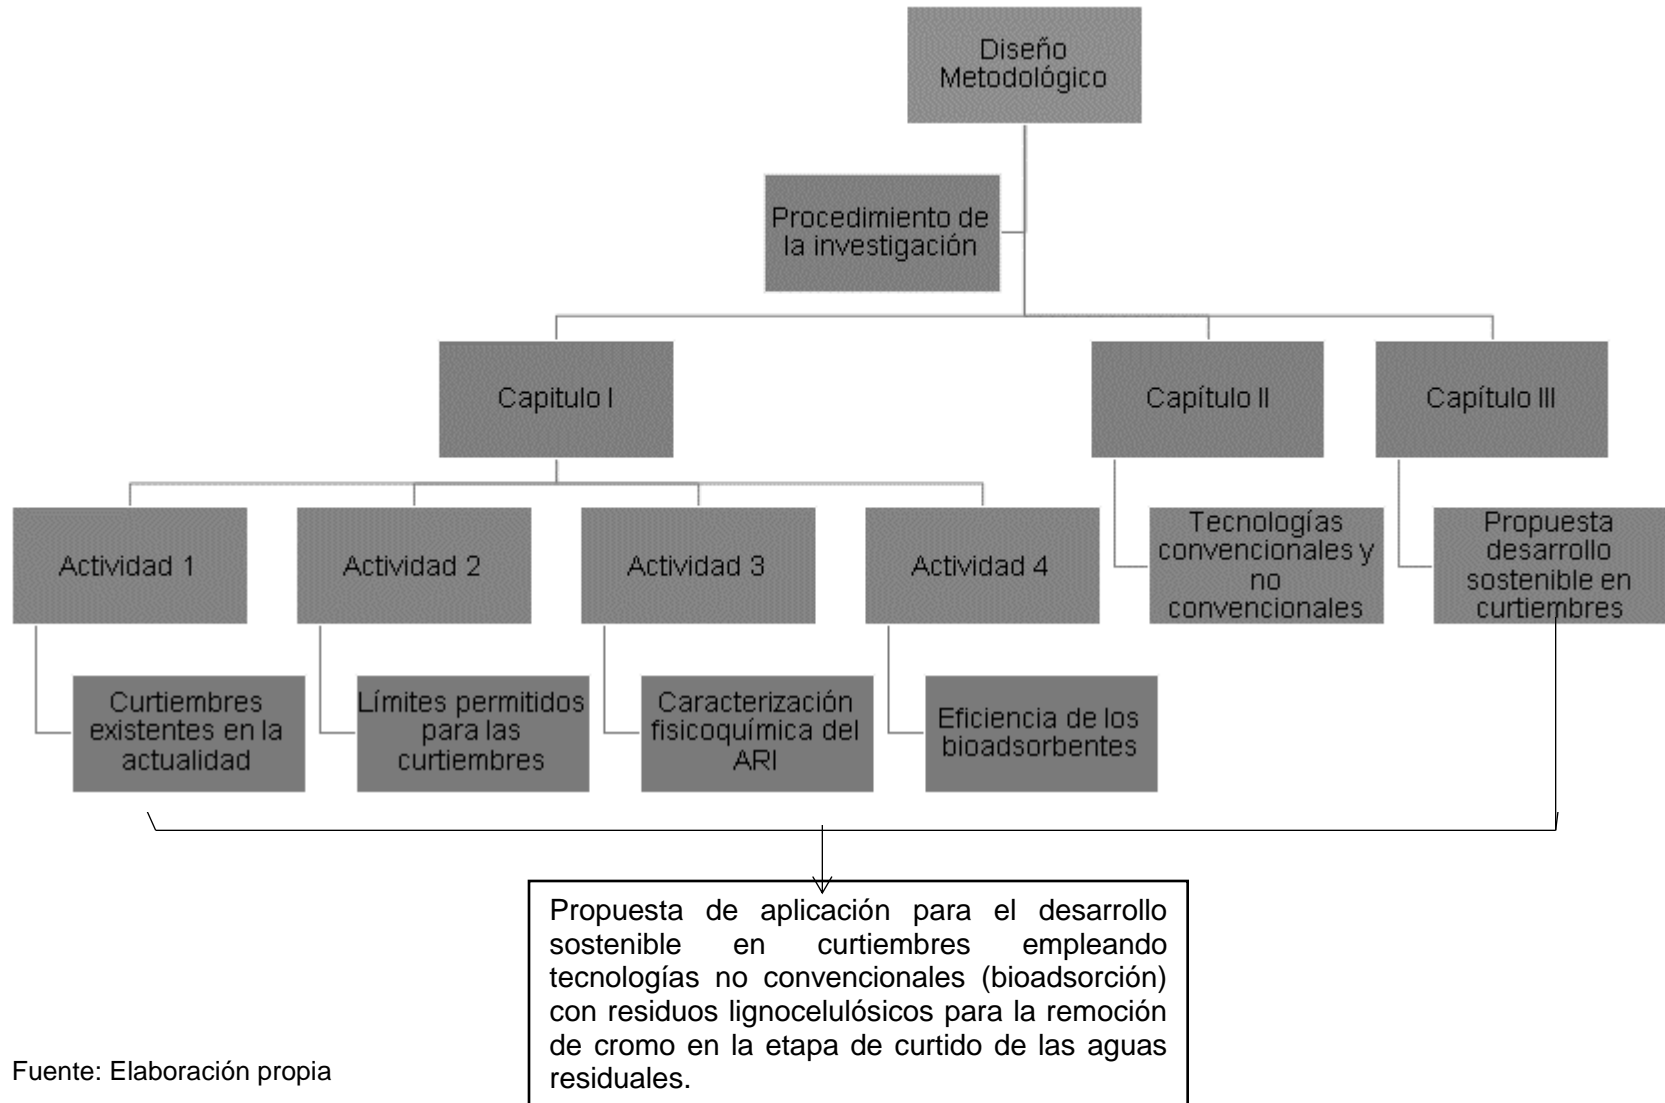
Diseño Metodológico

Procedimiento de la investigación

Capitulo I

Capítulo II

Capítulo III

Actividad 1

Actividad 2

Actividad 3

Actividad 4

Tecnologías convencionales y no convencionales

Propuesta desarrollo sostenible en curtiembres

Curtiembres existentes en la actualidad

Límites permitidos para las curtiembres

Caracterización fisicoquímica del ARI

Eficiencia de los bioadsorbentes

Propuesta de aplicación para el desarrollo sostenible en curtiembres empleando tecnologías no convencionales (bioadsorción) con residuos lignocelulósicos para la remoción de cromo en la etapa de curtido de las aguas residuales.

Fuente: Elaboración propia